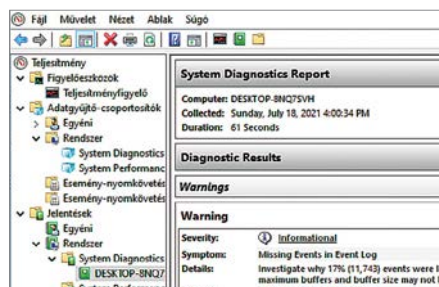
Fájl Művelet Nézet Ablak Súgó

Teljesítmény
Figyelőeszközok
Teljesítményfigyelő
Adatgyűjtő-csoportosítók
Egyéni
Rendszer
System Diagnostics
System Performanc
Esemény-nyomkövetés
Esemény-nyomkövetés
Jelentések
Egyéni
Rendszer
System Diagnostics
DESKTOP-8NQ7

System Diagnostics Report

Computer: DESKTOP-8NQ7SVH
Collected: Sunday, July 18, 2021 4:00:34 PM
Duration: 61 Seconds

Diagnostic Results

Warnings

Warning

| | |
|---|---|
| Severity: | Informational |
| Symptom: | Missing Events in Event Log |
| Details: | Investigate why 17% (11,743) events were l maximum buffers and buffer size may not |